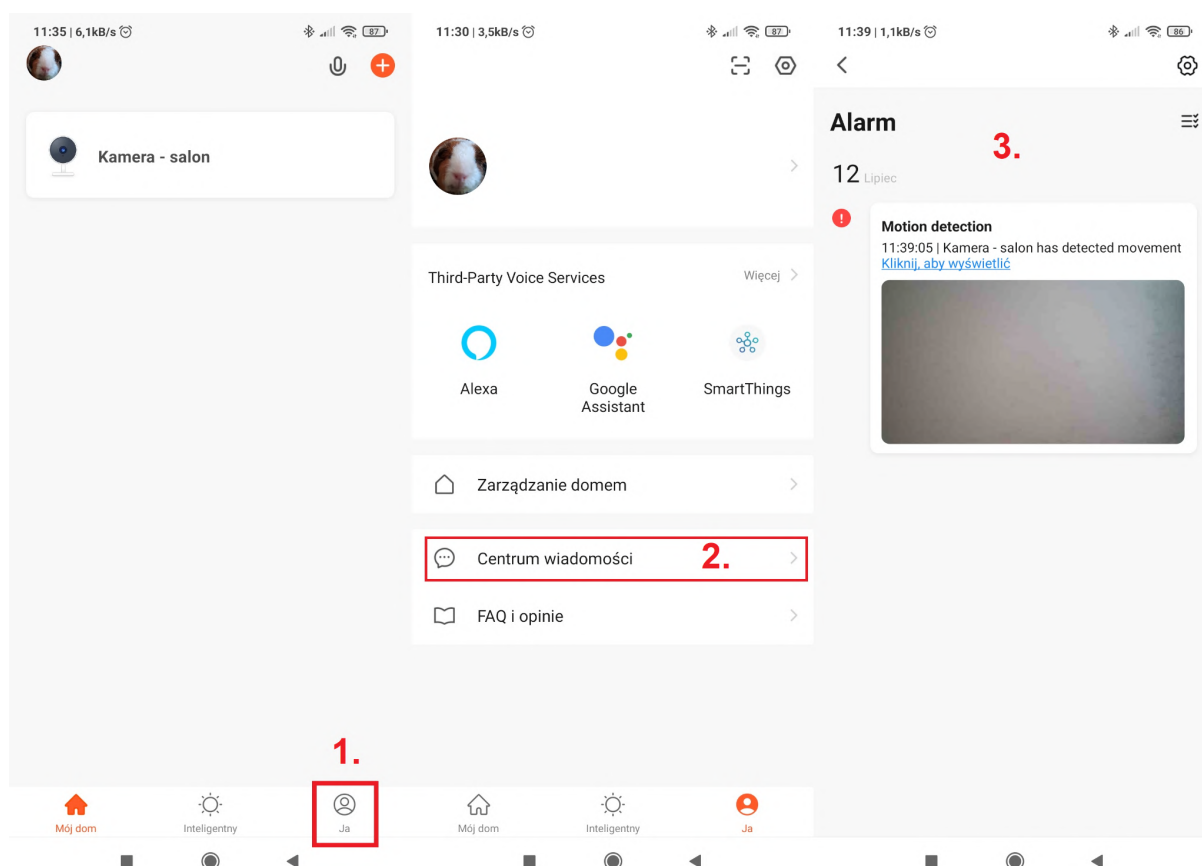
11:35 | 6,1kB/s 87

Kamera - salon

1.

Mój dom
Inteligentny
Ja

11:30 | 3,5kB/s 87

Third-Party Voice Services
Więcej

Alexa
Google Assistant
SmartThings

Zarządzanie domem

Centrum wiadomości
2.

FAQ i opinie

Mój dom
Inteligentny
Ja

11:39 | 1,1kB/s 86

Alarm
3.

12 Lipiec

Motion detection
11:39:05 | Kamera - salon has detected movement
Kliknij, aby wyświetlić